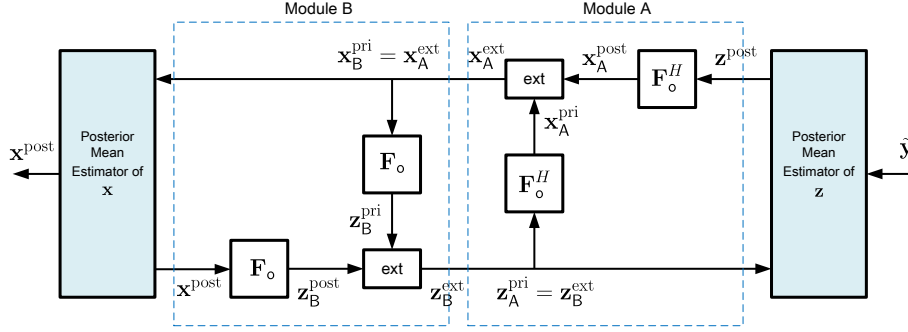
Module B

Module A

$\mathbf{x}_{\mathsf{B}}^{\mathrm{pri}} = \mathbf{x}_{\mathsf{A}}^{\mathrm{ext}}$

$\mathbf{x}_{\mathsf{A}}^{\mathrm{ext}}$

ext

$\mathbf{x}_{\mathsf{A}}^{\mathrm{post}}$

$\mathbf{F}_{\mathsf{o}}^{H}$

$\mathbf{z}^{\mathrm{post}}$

$\mathbf{x}_{\mathsf{A}}^{\mathrm{pri}}$

Posterior Mean Estimator of $\mathbf{x}$

$\mathbf{x}^{\mathrm{post}}$

$\mathbf{F}_{\mathsf{o}}$

$\mathbf{F}_{\mathsf{o}}^{H}$

Posterior Mean Estimator of $\mathbf{z}$

$\hat{\mathbf{y}}$

$\mathbf{z}_{\mathsf{B}}^{\mathrm{pri}}$

$\mathbf{F}_{\mathsf{o}}$

ext

$\mathbf{x}^{\mathrm{post}}$

$\mathbf{z}_{\mathsf{B}}^{\mathrm{post}}$

$\mathbf{z}_{\mathsf{B}}^{\mathrm{ext}}$

$\mathbf{z}_{\mathsf{A}}^{\mathrm{pri}} = \mathbf{z}_{\mathsf{B}}^{\mathrm{ext}}$